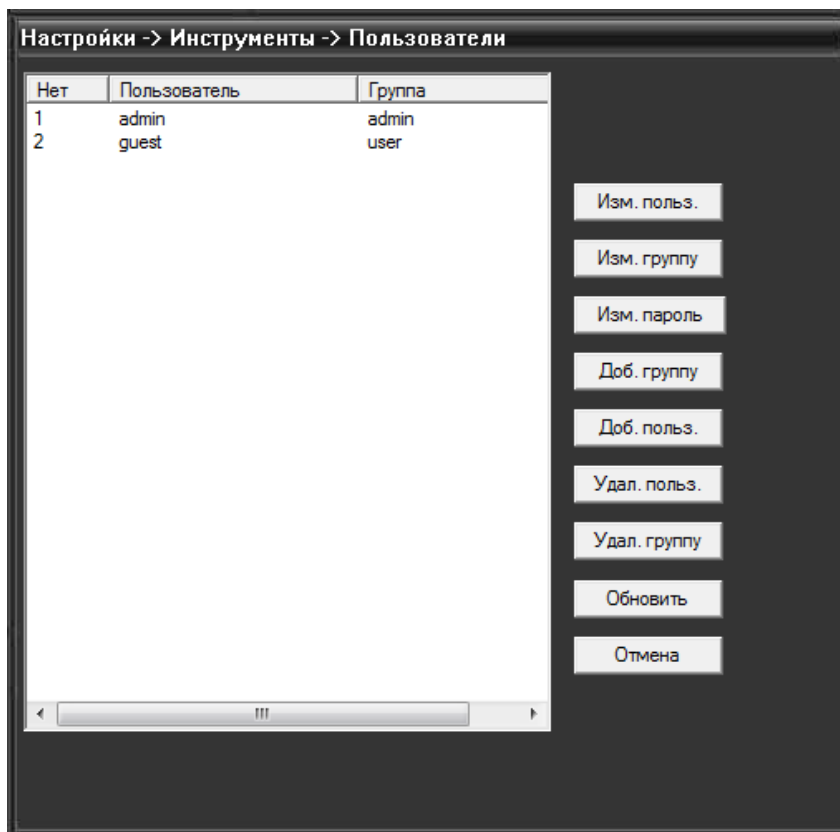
Настройки -> Инструменты -> Пользователи

| Нет | Пользователь | Группа |
|---|---|---|
| 1 | admin | admin |
| 2 | guest | user |

Изм. польз.

Изм. группу

Изм. пароль

Доб. группу

Доб. польз.

Удал. польз.

Удал. группу

Обновить

Отмена